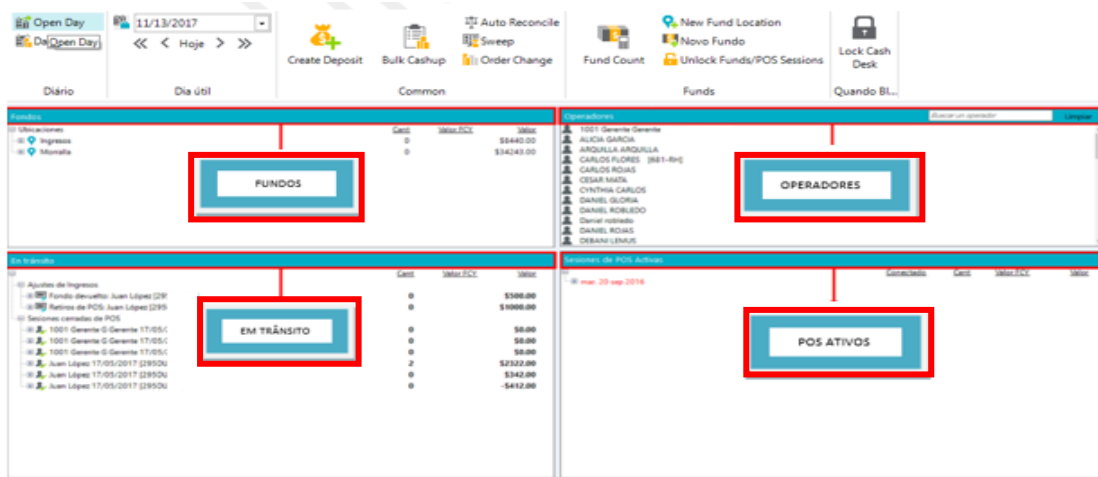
Open Day
Da Open Day
Diário

11/13/2017
Hoje
Dia útil

Create Deposit
Bulk Cashup
Auto Reconcile
Sweep
Order Change
Common

Fund Count
New Fund Location
Novo Fundo
Unlock Funds/POS Sessions
Funds

Lock Cash Desk
Quando Bl...

Fondos

| | Cant | Valor FCY | Valor |
|---|---|---|---|
| Ubicaciones | | | |
| Ingresos | 0 | | $6440.00 |
| Morralla | 0 | | $34243.00 |

FUNDOS

Operadores
buscar un operador
Limpiar

1001 Gerente Gerente
ALICIA GARCIA
ARQUILLA ARQUILLA
CARLOS FLORES [681-RH]
CARLOS ROJAS
CESAR MATA
CYNTHIA CARLOS
DANIEL GLORIA
DANIEL ROBLEDO
Daniel robledo
DANIEL ROJAS
DEBANI LEMUS

OPERADORES

En tránsito

| | Cant | Valor FCY | Valor |
|---|---|---|---|
| Ajustes de Ingresos | | | |
| Fondo devuelto: Juan López [29 | 0 | | $500.00 |
| Retiros de POS: Juan López [295 | 0 | | $1000.00 |
| Sesiones cerradas de POS | | | |
| 1001 Gerente G Gerente 17/05/ | 0 | | $0.00 |
| 1001 Gerente G Gerente 17/05/ | 0 | | $0.00 |
| 1001 Gerente G Gerente 17/05/ | 0 | | $0.00 |
| Juan López 17/05/2017 [2950U | 2 | | $2322.00 |
| Juan López 17/05/2017 [2950U | 0 | | $342.00 |
| Juan López 17/05/2017 [2950U | 0 | | -$412.00 |

EM TRÂNSITO

Sesiones de POS Activas
Conectado Cant Valor FCY Valor
mar. 20 sep 2016

POS ATIVOS